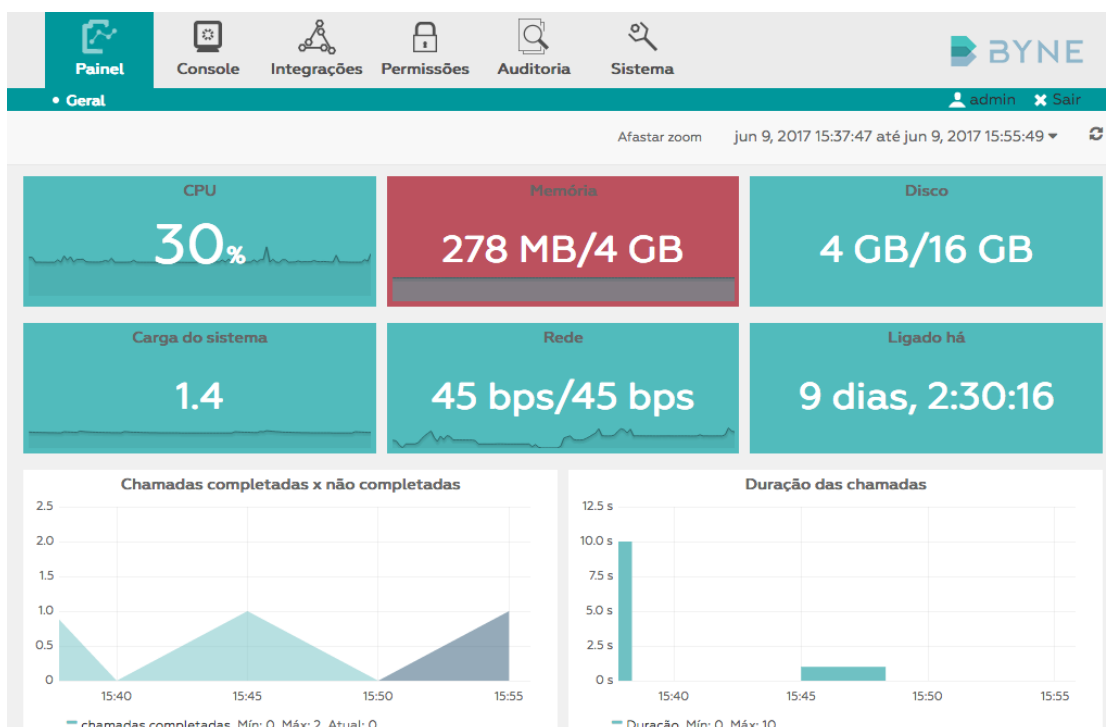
Painel
Console
Integrações
Permissões
Auditoria
Sistema

BYNE

• Geral
admin
Sair

Afastar zoom
jun 9, 2017 15:37:47 até jun 9, 2017 15:55:49

CPU
30%

Memória
278 MB/4 GB

Disco
4 GB/16 GB

Carga do sistema
1.4

Rede
45 bps/45 bps

Ligado há
9 dias, 2:30:16

Chamadas completadas x não completadas
2.5
2.0
1.5
1.0
0.5
0
15:40
15:45
15:50
15:55
chamadas completadas Mín: 0 Máx: 2 Atual: 0

Duração das chamadas
12.5 s
10.0 s
7.5 s
5.0 s
2.5 s
0 s
15:40
15:45
15:50
15:55
Duração Mín: 0 Máx: 10